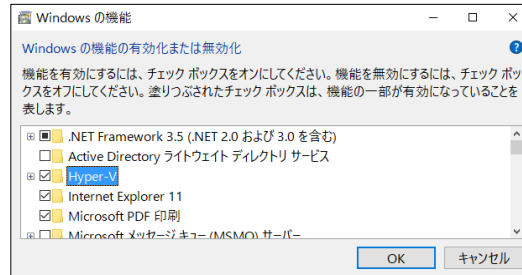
Windows の機能

Windows の機能の有効化または無効化

機能を有効にするには、チェック ボックスをオンにしてください。機能を無効にするには、チェック ボックスをオフにしてください。塗りつぶされたチェック ボックスは、機能の一部が有効になっていることを表します。

.NET Framework 3.5 (.NET 2.0 および 3.0 を含む)
Active Directory ライトウェイト ディレクトリ サービス
Hyper-V
Internet Explorer 11
Microsoft PDF 印刷
Microsoft メッセージ キュー (MSMQ) サーバー

OK
キャンセル